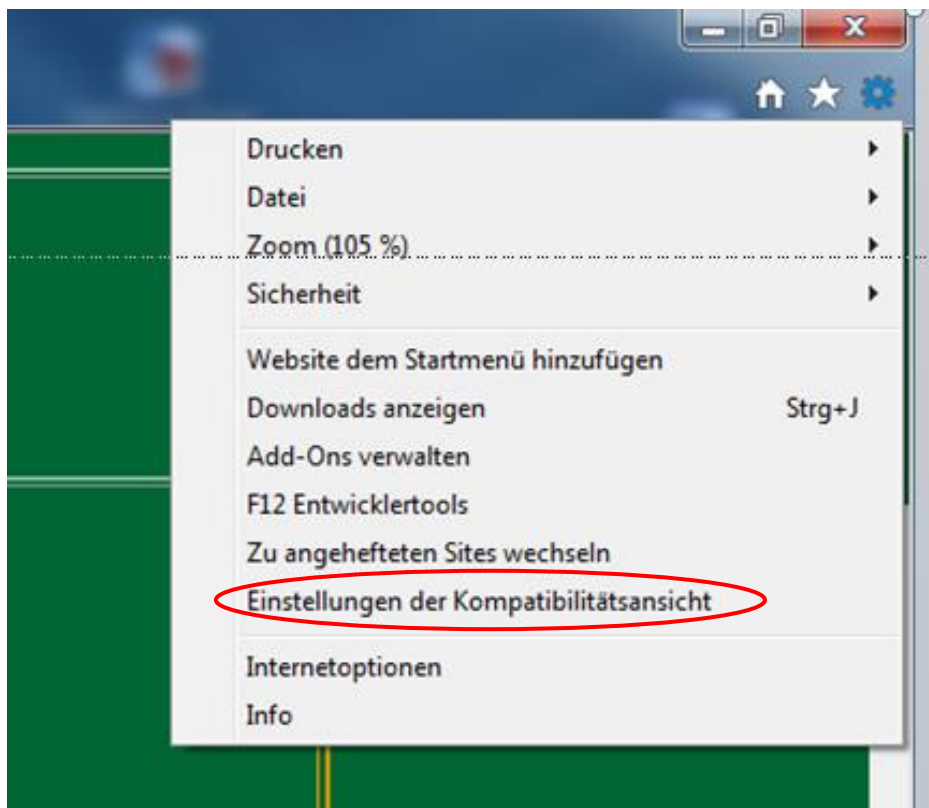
Drucken
Datei
Zoom (105 %)
Sicherheit

Website dem Startmenü hinzufügen
Downloads anzeigen Strg+J
Add-Ons verwalten
F12 Entwicklertools
Zu angehefteten Sites wechseln
Einstellungen der Kompatibilitätsansicht

Internetoptionen
Info